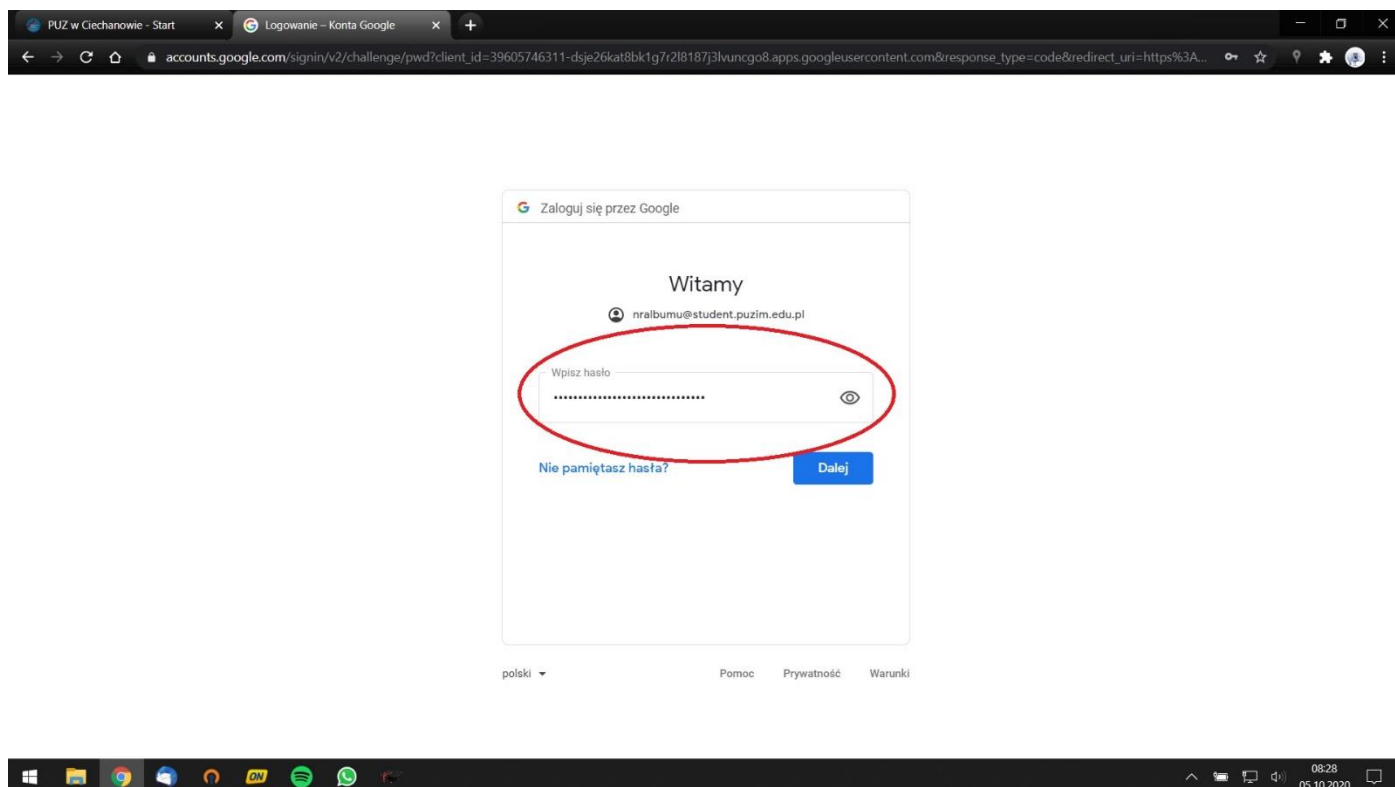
PUZ w Ciechanowie - Start
Logowanie – Konta Google

accounts.google.com/signin/v2/challenge/pwd?client_id=39605746311-dsje26kat8bk1g7r2l8187j3lvuncgo8.apps.googleusercontent.com&response_type=code&redirect_uri=https%3A...

G Zaloguj się przez Google

Witamy

nralbumu@student.puzim.edu.pl

Wpisz hasło

••••••••••••••••••••••••••••••••

Nie pamiętasz hasła?

Dalej

polski

Pomoc Prywatność Warunki

08:28
05.10.2020